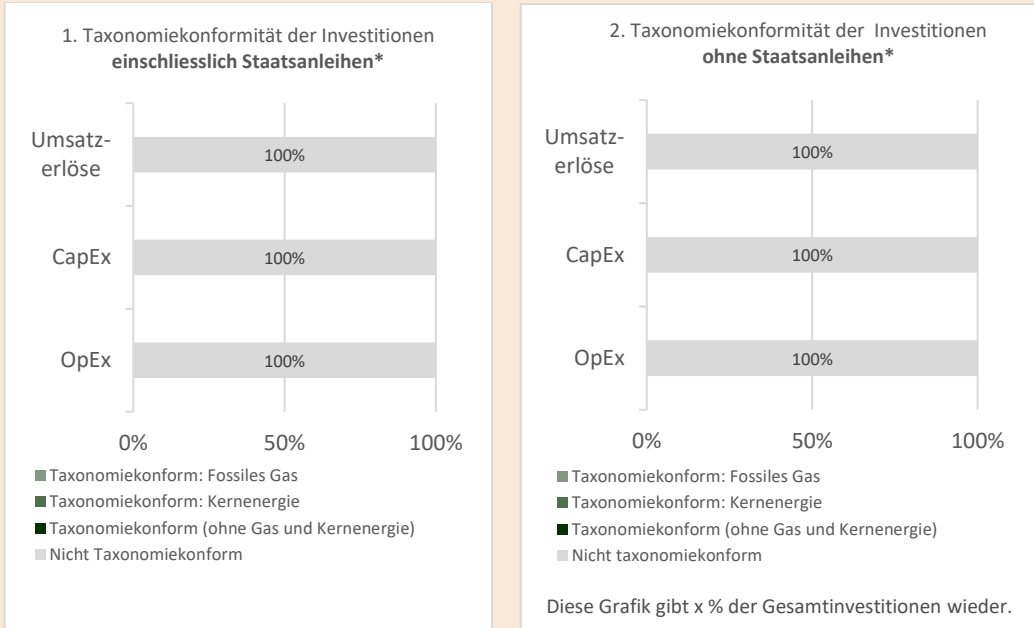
1. Taxonomiekonformität der Investitionen **einschliesslich Staatsanleihen***

Umsatzerlöse

100%

CapEx

100%

OpEx

100%

0%

50%

100%

Taxonomiekonform: Fossiles Gas

Taxonomiekonform: Kernenergie

Taxonomiekonform (ohne Gas und Kernenergie)

Nicht Taxonomiekonform

2. Taxonomiekonformität der Investitionen **ohne Staatsanleihen***

Umsatzerlöse

100%

CapEx

100%

OpEx

100%

0%

50%

100%

Taxonomiekonform: Fossiles Gas

Taxonomiekonform: Kernenergie

Taxonomiekonform (ohne Gas und Kernenergie)

Nicht taxonomiekonform

Diese Grafik gibt x % der Gesamtinvestitionen wieder.